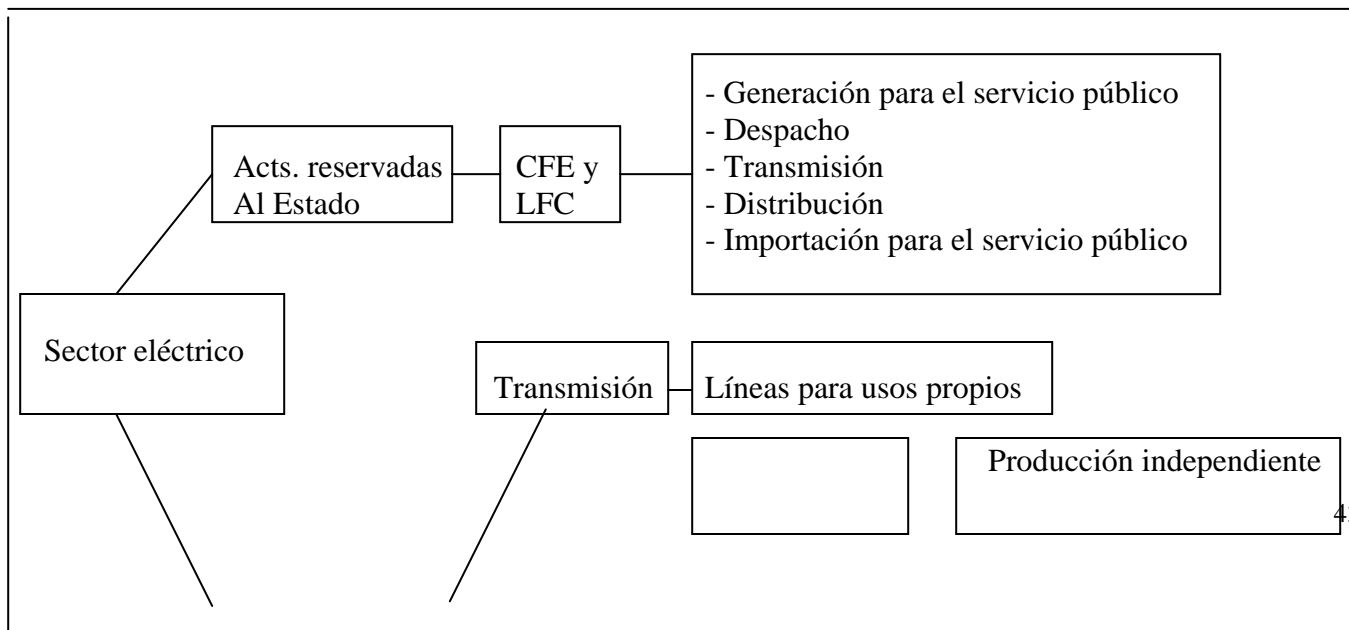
Acts. reservadas Al Estado

CFE y LFC

- Generación para el servicio público
- Despacho
- Transmisión
- Distribución
- Importación para el servicio público

Sector eléctrico

Transmisión

Líneas para usos propios

Producción independiente

4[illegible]